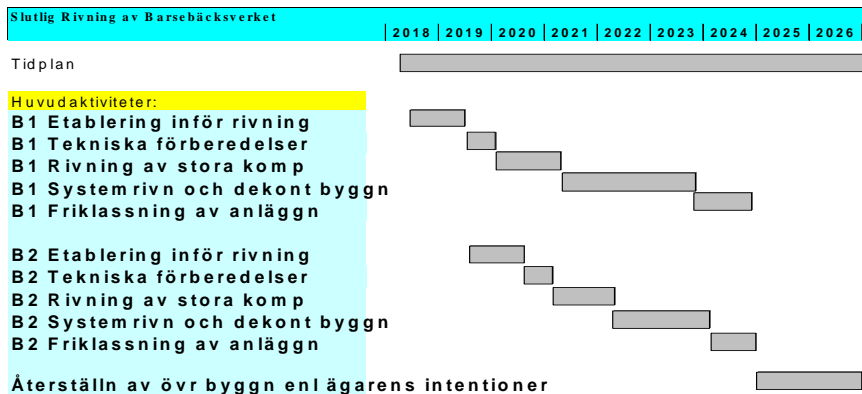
Slutlig Rivning av Barsebäcksverket

| 2018 | 2019 | 2020 | 2021 | 2022 | 2023 | 2024 | 2025 | 2026

Tidplan

Huvudaktiviteter:
B1 Etablering inför rivning
B1 Tekniska förberedelser
B1 Rivning av stora komp
B1 Systemrivn och dekont byggn
B1 Friklassning av anläggn

B2 Etablering inför rivning
B2 Tekniska förberedelser
B2 Rivning av stora komp
B2 Systemrivn och dekont byggn
B2 Friklassning av anläggn

Återställn av övr byggn enl ägarens intentioner